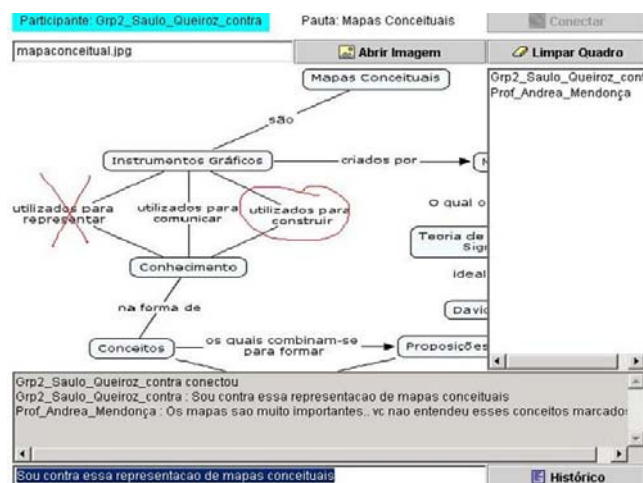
Participante: Grp2_Saulo_Queiroz_contra

Pauta: Mapas Conceituais

Conectar

mapaconceitual.jpg

Abrir Imagem

Limpar Quadro

Mapas Conceituais

são

Instrumentos Gráficos

criados por

utilizados para representar

utilizados para comunicar

utilizados para construir

O qual o

Teoria de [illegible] Sig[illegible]

ideal

Conhecimento

na forma de

Davi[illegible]

Conceitos

os quais combinam-se para formar

Proposições

Grp2_Saulo_Queiroz_cont

Prof_Andrea_Mendonça

Grp2_Saulo_Queiroz_contra conectou
Grp2_Saulo_Queiroz_contra : Sou contra essa representacao de mapas conceituais
Prof_Andrea_Mendonça : Os mapas sao muito importantes.. vc nao entendeu esses conceitos marcado

Sou contra essa representacao de mapas conceituais

Histórico